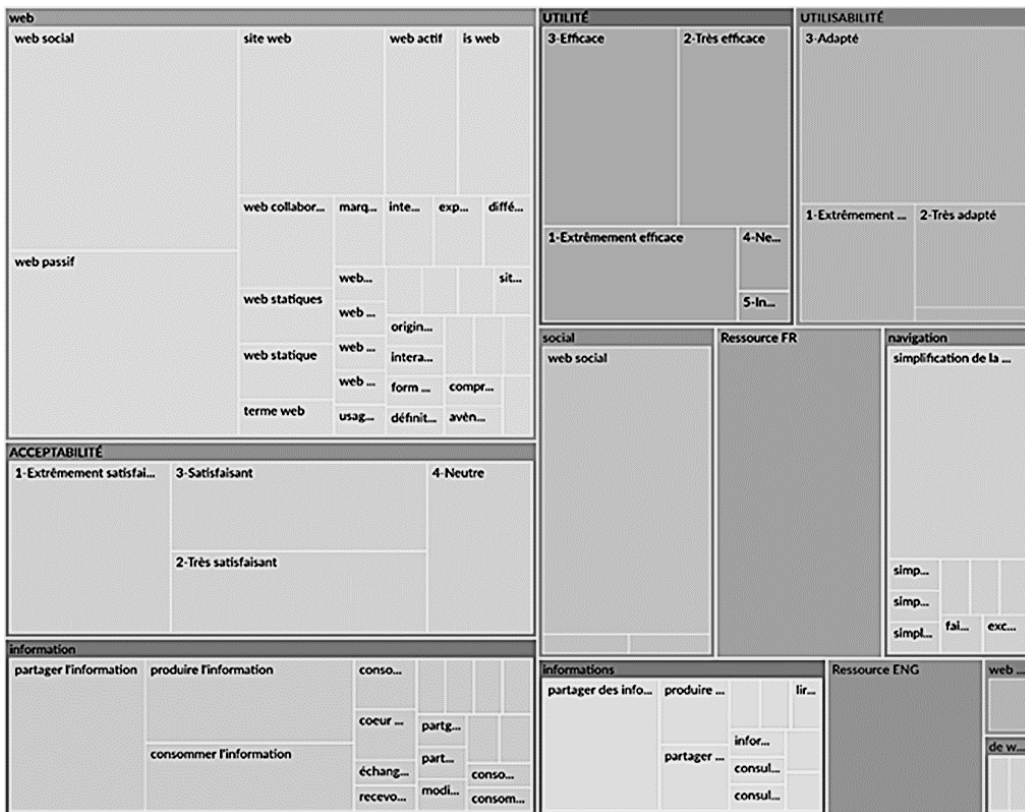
web
web social
site web
web actif
is web
web collabor...
marq...
inte...
exp...
diffé...
web passif
web...
sit...
web statiques
web ...
origin...
web statique
web ...
intera...
web ...
form ...
compr...
terme web
usag...
définit...
avèn...

UTILITÉ
3-Efficace
2-Très efficace
1-Extrêmement efficace
4-Ne...
5-In...

UTILISABILITÉ
3-Adapté
1-Extrêmement ...
2-Très adapté

ACCEPTABILITÉ
1-Extrêmement satisfai...
3-Satisfaisant
4-Neutre
2-Très satisfaisant

social
web social

Ressource FR

navigation
simplification de la ...
simp...
simp...
simpl...
fai...
exc...

information
partager l'information
produire l'information
conso...
coeur ...
partg...
consommer l'information
part...
échang...
conso...
recevo...
modi...
consom...

informations
partager des info...
produire ...
lir...
infor...
partager ...
consul...
consul...

Ressource ENG

web ...
de w...